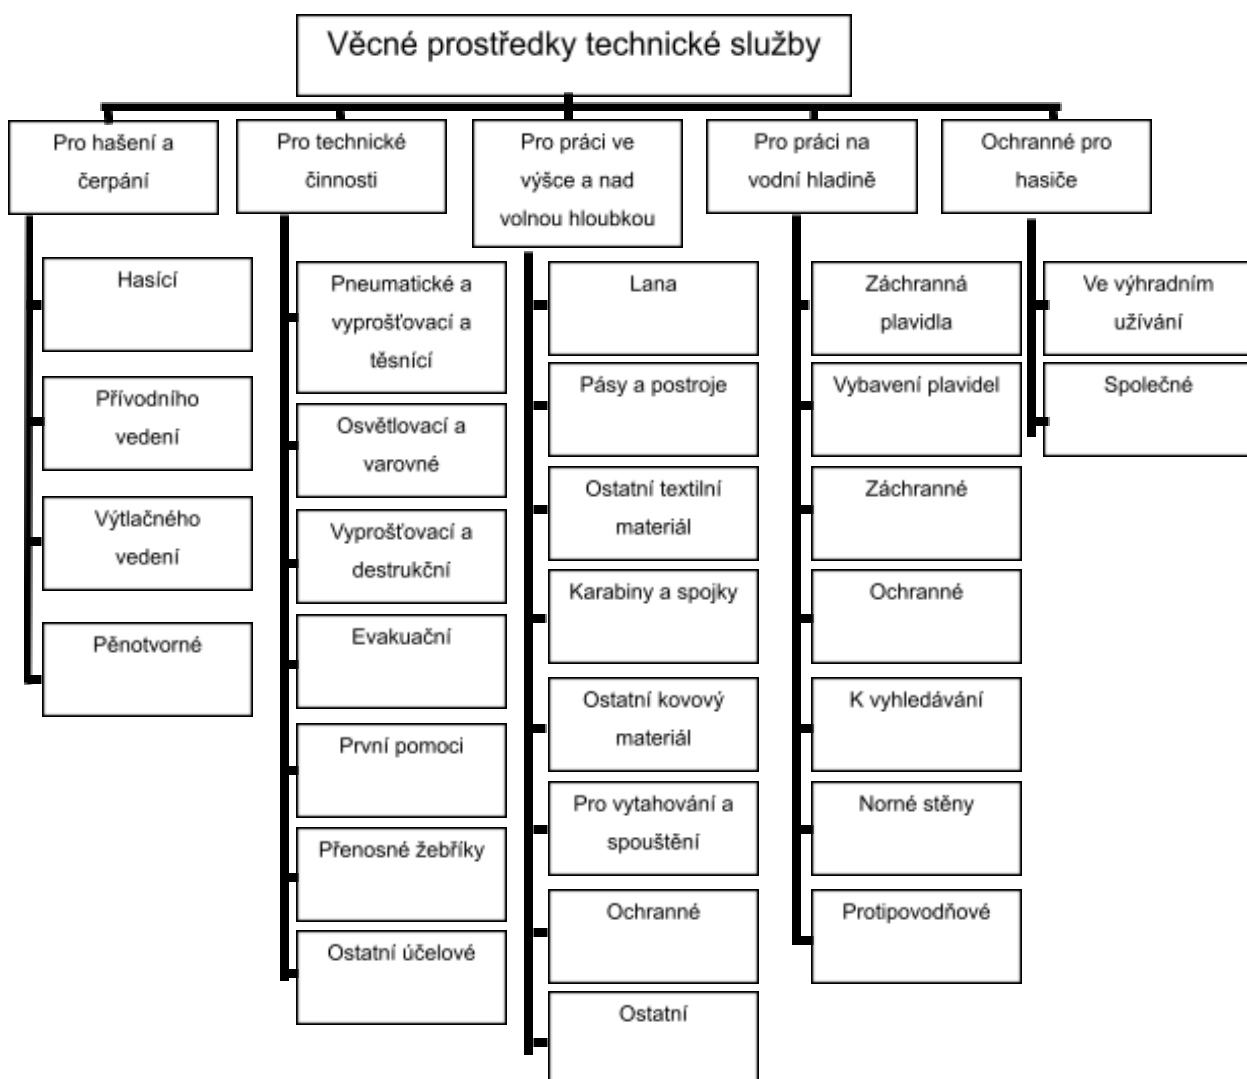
Věcné prostředky technické služby

Pro hašení a čerpání

Hasící

Přívodního vedení

Výtlačného vedení

Pěnotvorné

Pro technické činnosti

Pneumatické a vyprošťovací a těsnící

Osvětlovací a varovné

Vyprošťovací a destrukční

Evakuační

První pomoci

Přenosné žebříky

Ostatní účelové

Pro práci ve výšce a nad volnou hloubkou

Lana

Pásy a postroje

Ostatní textilní materiál

Karabiny a spojky

Ostatní kovový materiál

Pro vytahování a spouštění

Ochranné

Ostatní

Pro práci na vodní hladině

Záchranná plavidla

Vybavení plavidel

Záchranné

Ochranné

K vyhledávání

Norné stěny

Protipovodňové

Ochranné pro hasiče

Ve výhradním užívání

Společné